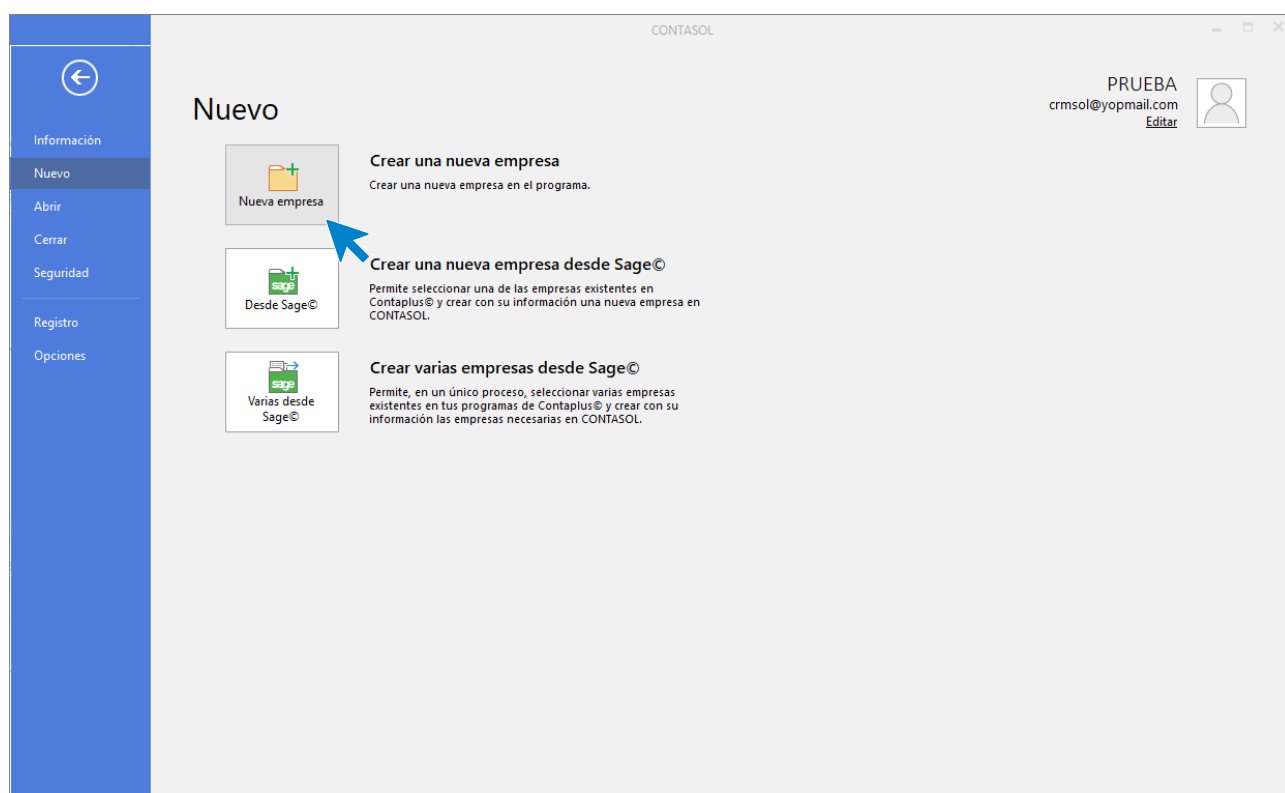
CONTASOL

Información
Nuevo
Abrir
Cerrar
Seguridad
Registro
Opciones

Nuevo

PRUEBA
crmsol@yopmail.com
Editar

Nueva empresa

Crear una nueva empresa
Crear una nueva empresa en el programa.

sage
Desde Sage©

Crear una nueva empresa desde Sage©
Permite seleccionar una de las empresas existentes en Contaplus© y crear con su información una nueva empresa en CONTASOL.

sage
Varias desde Sage©

Crear varias empresas desde Sage©
Permite, en un único proceso, seleccionar varias empresas existentes en tus programas de Contaplus© y crear con su información las empresas necesarias en CONTASOL.